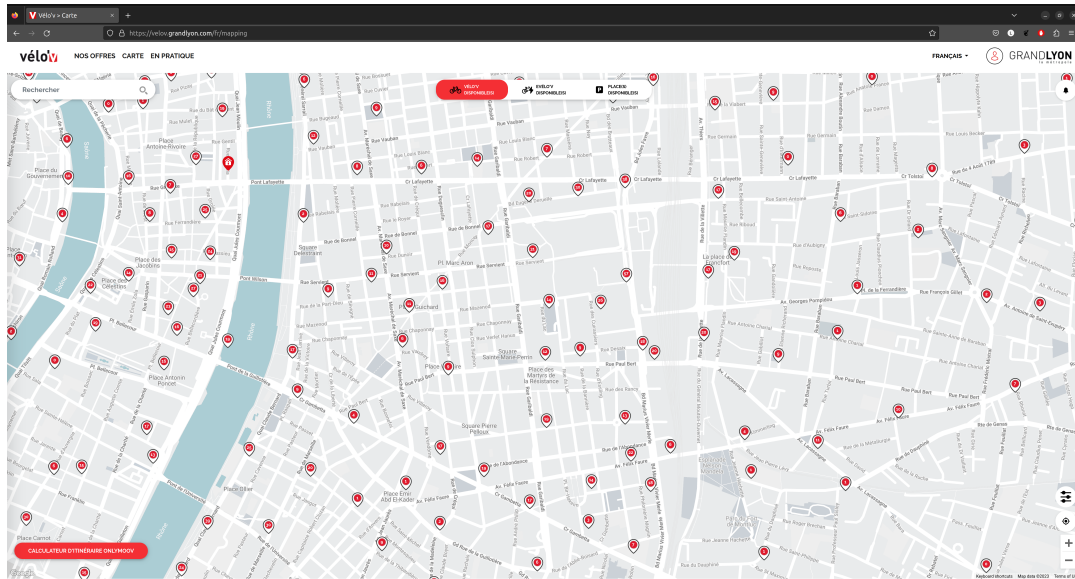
Vélo'v > Carte
https://velov.grandlyon.com/fr/mapping

vélo'v NOS OFFRES CARTE EN PRATIQUE
FRANÇAIS
GRANDLYON la métropole

Rechercher
VÉLO'V DISPONIBLE(S)
EVELO'V DISPONIBLE(S)
PLACE(S) DISPONIBLE(S)

Place Antonin-Rivoire
Place du Gouvernement
Pont Lafayette
Cr Lafayette
Cr Lafayette
Cr Lafayette
Cr Tolstoï
Rue Vauban
Rue Vauban
Rue Bugeaud
Rue Robert
Rue de Bonnel
Rue de Bonnel
Square Delestraint
Place des Jacobins
Place des Célestins
Pont Wilson
Rue Servient
Rue Servient
Pl. Marc Aron
La place de Francfort
Av. Georges Pompidou
Rue de la Part-Dieu
Pl. Guichard
Rue Paul Bert
Rue Paul Bert
Rue Paul Bert
Square Sainte-Marie-Perrin
Place des Martyrs de la Résistance
Place Antonin Poncet
Pl. Bellecour
Square Pierre Pelloux
Rue de l'Abondance
Rue Félix Faure
Av. Félix Faure
Av. Félix Faure
Place Emile Zola
Rue Franklin
Place Carnot
Rue de Marseille
Rue de la Guillotière
Av. Lacassagne
Rue du Dauphiné
Rue de Gerson
Rhône
Saône
Rue Garibaldi
Rue Garibaldi

CALCULATEUR D'ITINÉRAIRE ONLYMOOV
Keyboard shortcuts Map data ©2023 Terms of Use
Google